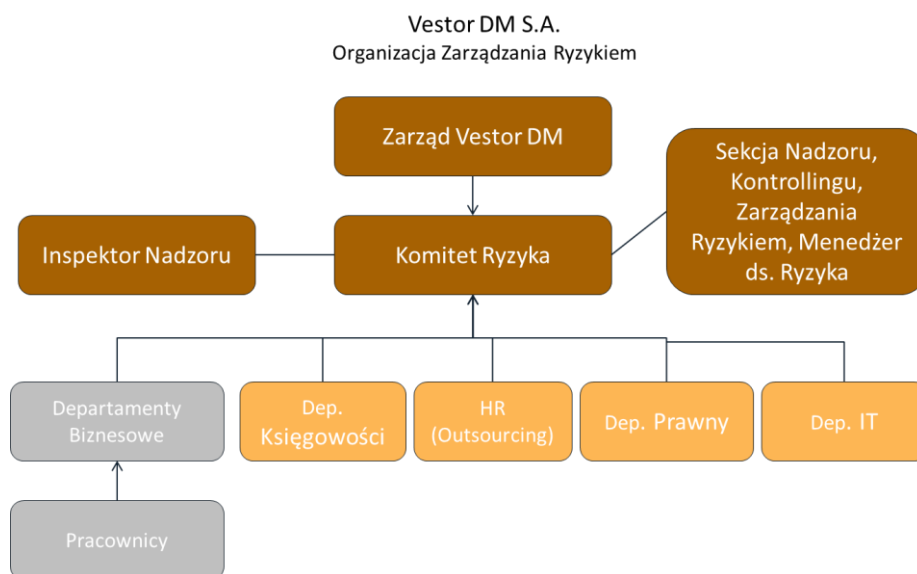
Vestor DM S.A.
Organizacja Zarządzania Ryzykiem

Zarząd Vestor DM

Sekcja Nadzoru, Kontrollingu, Zarządzania Ryzykiem, Menedżer ds. Ryzyka

Inspektor Nadzoru

Komitet Ryzyka

Departamenty Biznesowe

Dep. Księgowości

HR (Outsourcing)

Dep. Prawny

Dep. IT

Pracownicy